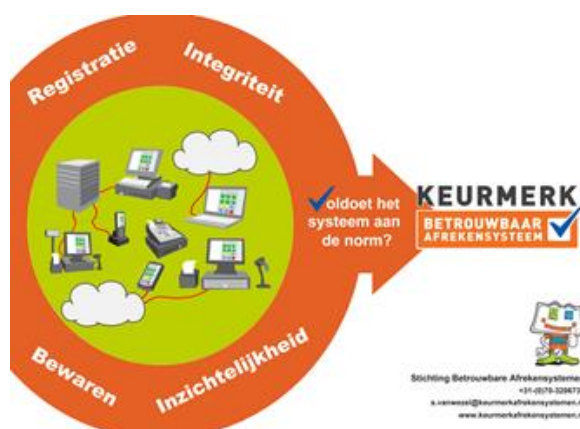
Registratie
Integriteit
Bewaren
Inzichtelijkheid

voldoet het systeem aan de norm?

KEURMERK
BETROUWBAAR AFREKENSYSTEEM

Stichting Betrouwbare Afrekensystemen
+31-(0)70-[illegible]
s.vanwezel@keurmerkafrekensystemen.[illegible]
www.keurmerkafrekensystemen.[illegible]